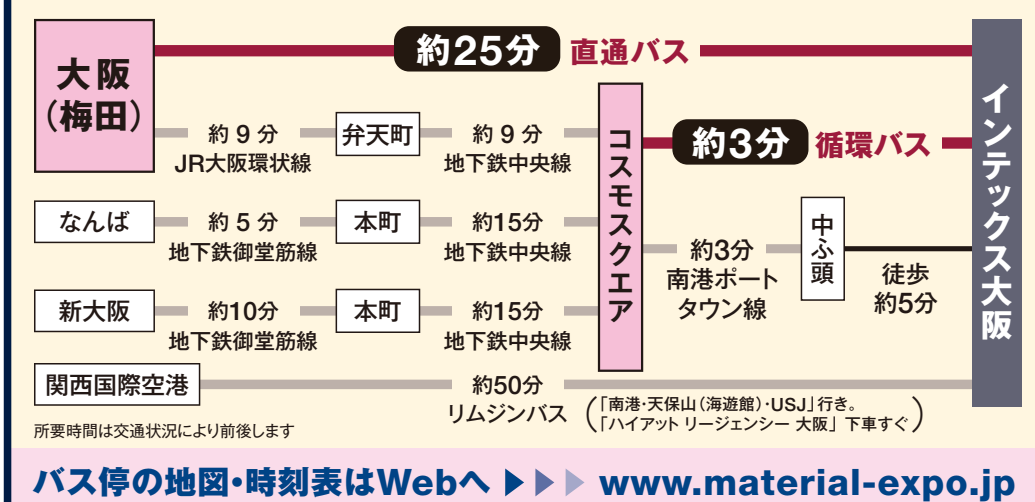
大阪（梅田）

約25分 直通バス

約９分 JR大阪環状線

弁天町

約９分 地下鉄中央線

コスモスクエア

約3分 循環バス

インテックス大阪

なんば

約５分 地下鉄御堂筋線

本町

約15分 地下鉄中央線

約3分 南港ポートタウン線

中ふ頭

徒歩 約5分

新大阪

約10分 地下鉄御堂筋線

本町

約15分 地下鉄中央線

関西国際空港

約50分 リムジンバス

（「南港・天保山（海遊館）・USJ」行き。「ハイアット リージェンシー 大阪」下車すぐ）

所要時間は交通状況により前後します

バス停の地図・時刻表はWebへ www.material-expo.jp